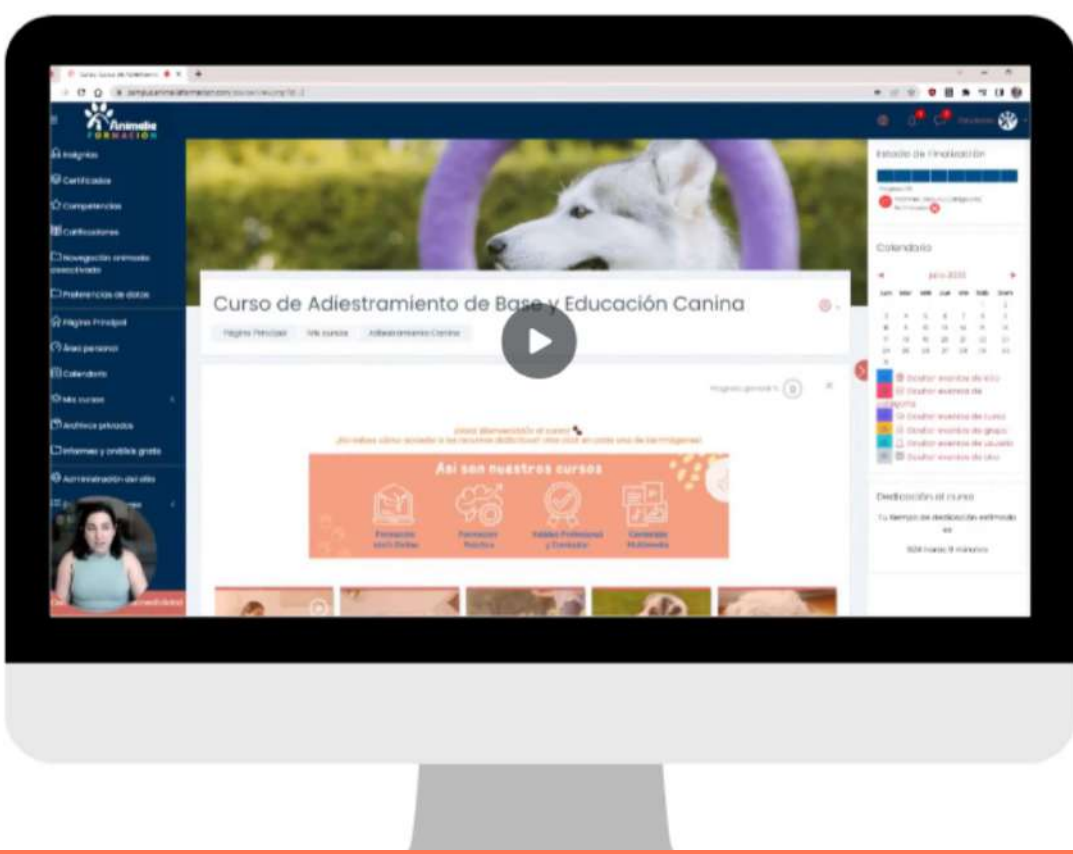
Animalia FORMACIÓN

Insignias
Certificados
Competencias
Calificaciones
Navegación animada desactivada
Preferencias de datos
Página Principal
Área personal
Calendario
Mis cursos
Archivos privados
Informes y análisis gratis
Administración del sitio

Curso de Adiestramiento de Base y Educación Canina

Página Principal
Mis cursos
Adiestramiento Canino

Así son nuestros cursos

Formación 100% Online
Formación Práctica
Salidas Profesionales y Contratos
Contenido Multimedia

Estado de finalización

Calendario

Dedicación al curso